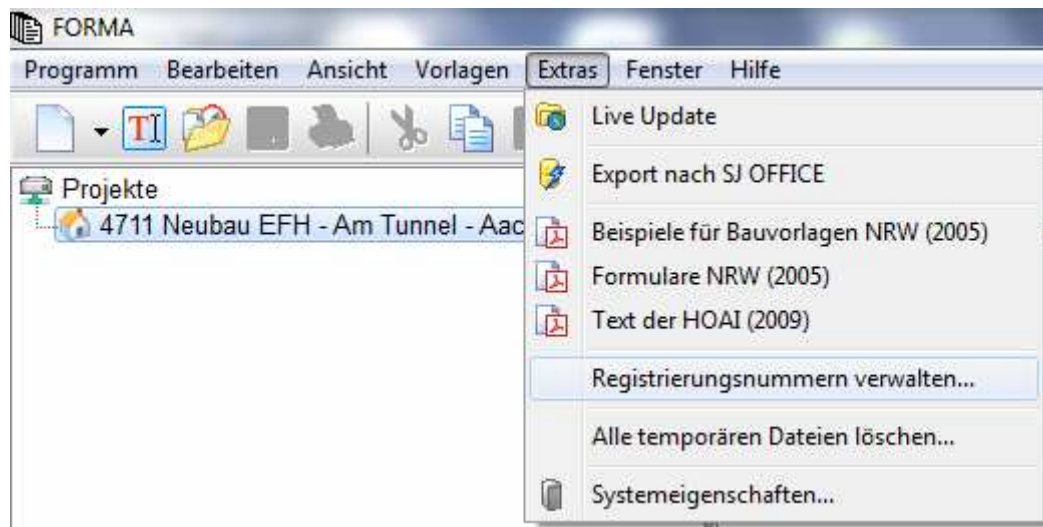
FORMA

Programm Bearbeiten Ansicht Vorlagen Extras Fenster Hilfe

Projekte
4711 Neubau EFH - Am Tunnel - Aac

Live Update
Export nach SJ OFFICE
Beispiele für Bauvorlagen NRW (2005)
Formulare NRW (2005)
Text der HOAI (2009)
Registrierungsnummern verwalten...
Alle temporären Dateien löschen...
Systemeigenschaften...